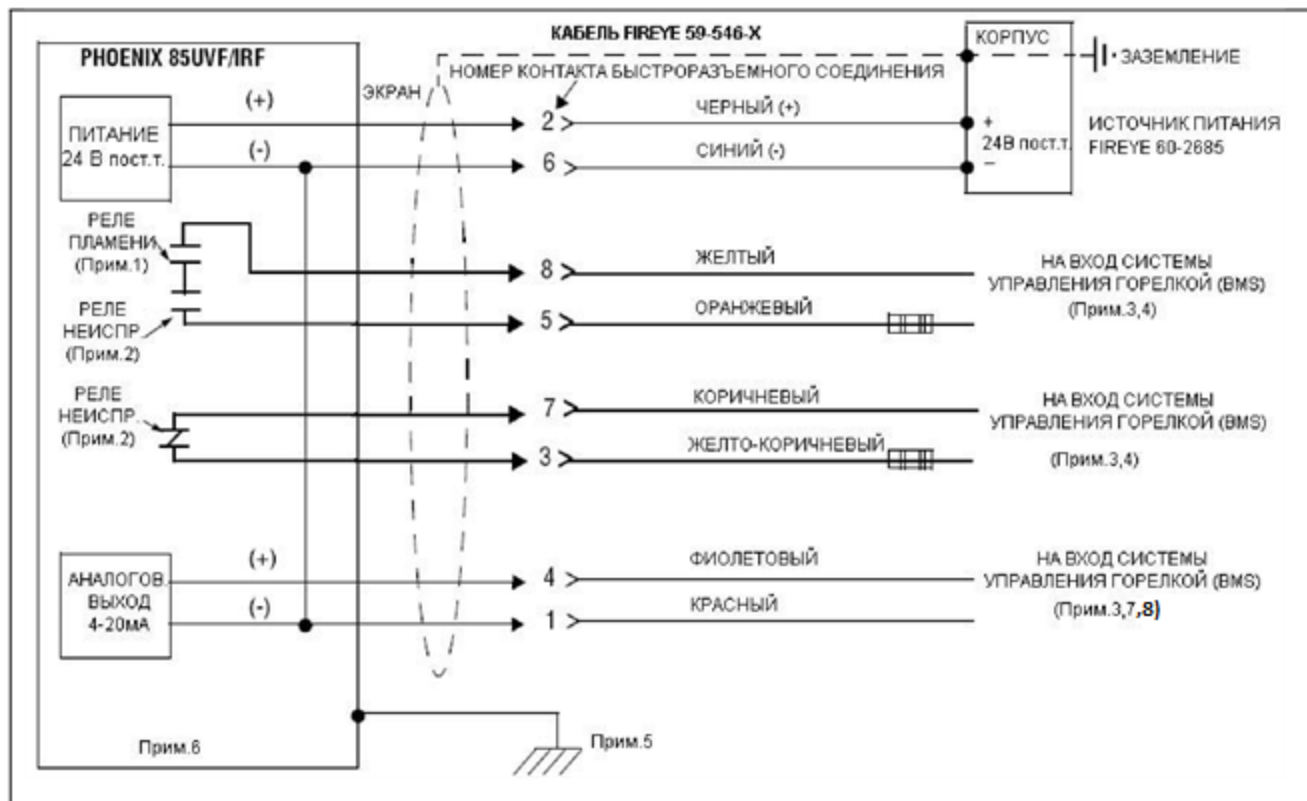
КАБЕЛЬ FIREYE 59-546-X

PHOENIX 85UVF/IRF

КОРПУС

ЗАЗЕМЛЕНИЕ

НОМЕР КОНТАКТА БЫСТРОРАЗЪЕМНОГО СОЕДИНЕНИЯ

ЭКРАН

ПИТАНИЕ 24 В пост.т.

(+)

(-)

2

ЧЕРНЫЙ (+)

6

СИНИЙ (-)

+
24В пост.т.
−

ИСТОЧНИК ПИТАНИЯ FIREYE 60-2685

РЕЛЕ ПЛАМЕНИ (Прим.1)

РЕЛЕ НЕИСПР. (Прим.2)

8

ЖЕЛТЫЙ

5

ОРАНЖЕВЫЙ

НА ВХОД СИСТЕМЫ УПРАВЛЕНИЯ ГОРЕЛКОЙ (BMS) (Прим.3,4)

РЕЛЕ НЕИСПР. (Прим.2)

7

КОРИЧНЕВЫЙ

3

ЖЕЛТО-КОРИЧНЕВЫЙ

НА ВХОД СИСТЕМЫ УПРАВЛЕНИЯ ГОРЕЛКОЙ (BMS)

(Прим.3,4)

АНАЛОГОВ. ВЫХОД 4-20мА

(+)

(-)

4

ФИОЛЕТОВЫЙ

1

КРАСНЫЙ

НА ВХОД СИСТЕМЫ УПРАВЛЕНИЯ ГОРЕЛКОЙ (BMS) (Прим.3,7,8)

Прим.6

Прим.5